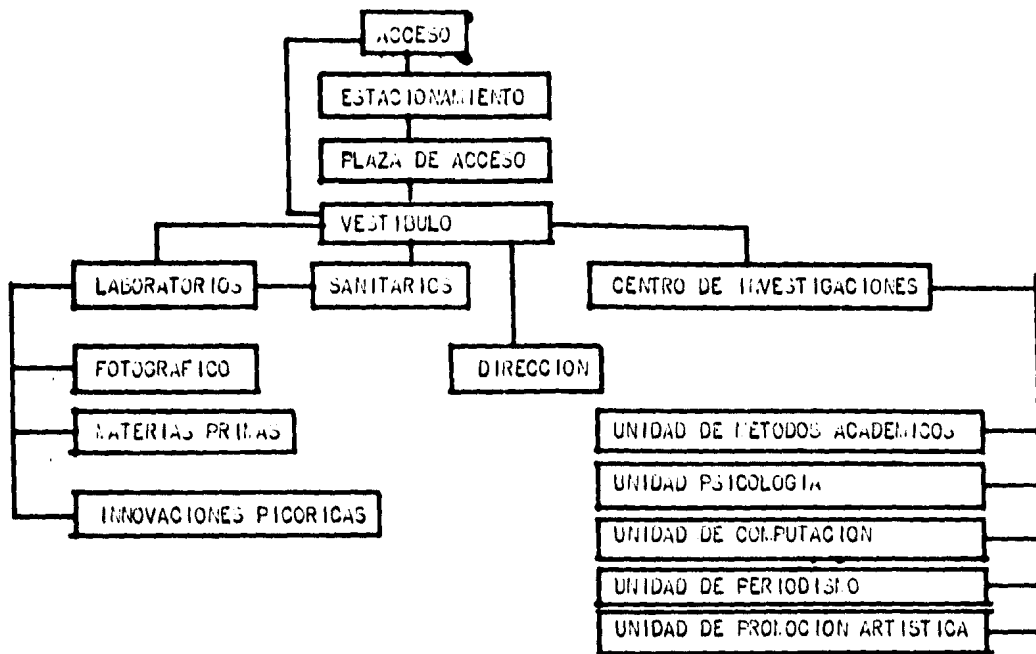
ACCESO

ESTACIONAMIENTO

PLAZA DE ACCESO

VESTIBULO

LABORATORIOS

SANITARIOS

CENTRO DE INVESTIGACIONES

FOTOGRAFICO

DIRECCION

MATERIAS PRIMAS

INNOVACIONES PICORICAS

UNIDAD DE METODOS ACADEMICOS

UNIDAD PSICOLOGIA

UNIDAD DE COMPUTACION

UNIDAD DE PERIODISMO

UNIDAD DE PROMOCION ARTISTICA